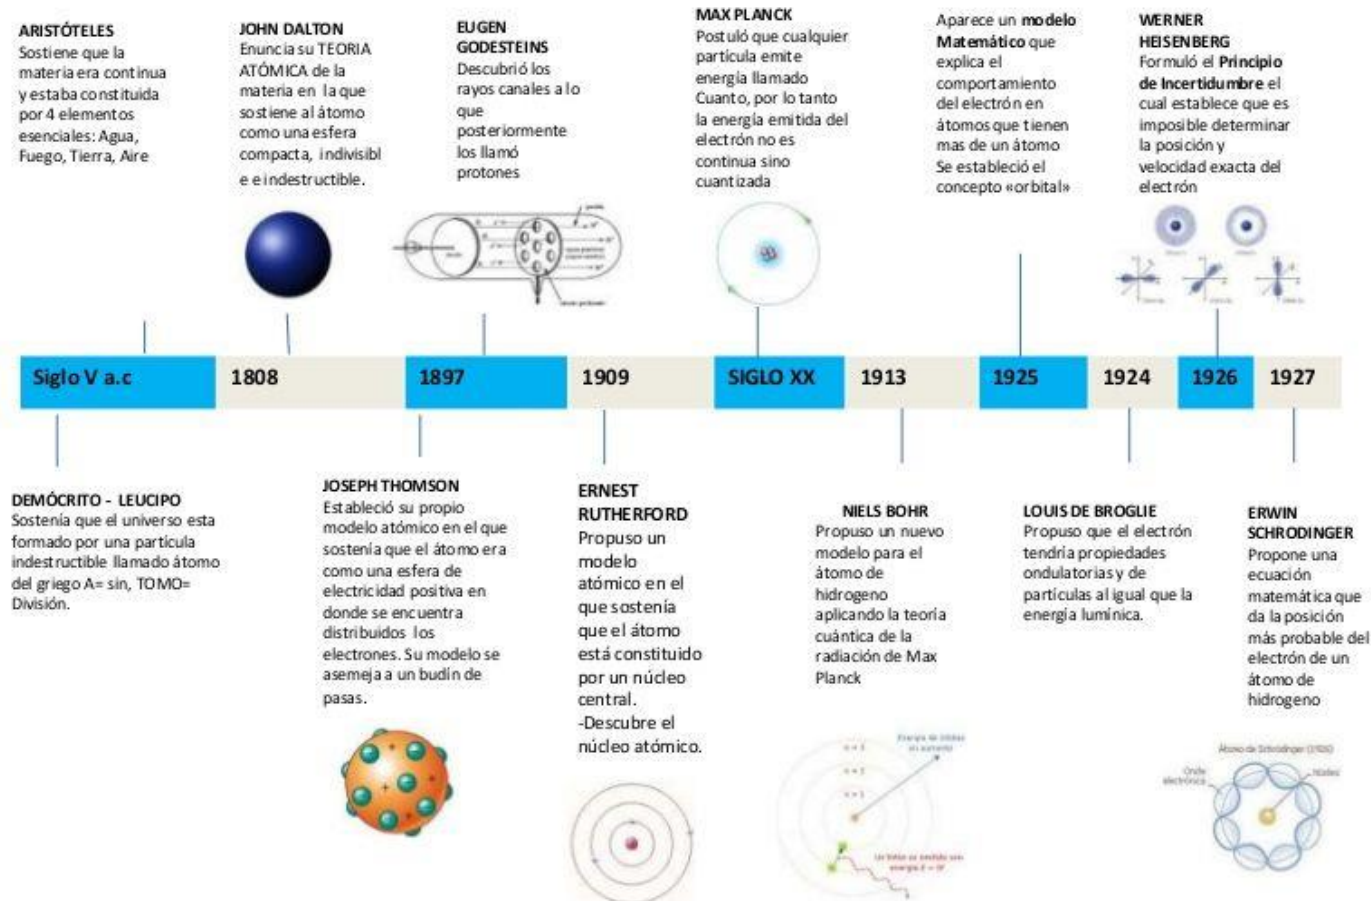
ARISTÓTELES
Sostiene que la materia era continua y estaba constituida por 4 elementos esenciales: Agua, Fuego, Tierra, Aire

JOHN DALTON
Enuncia su TEORIA ATÓMICA de la materia en la que sostiene al átomo como una esfera compacta, indivisible e indestructible.

EUGEN GODESTEINS
Descubrió los rayos canales a lo que posteriormente los llamó protones

MAX PLANCK
Postuló que cualquier partícula emite energía llamado Cuanto, por lo tanto la energía emitida del electrón no es continua sino cuantizada

Aparece un modelo Matemático que explica el comportamiento del electrón en átomos que tienen mas de un átomo
Se estableció el concepto «orbital»

WERNER HEISENBERG
Formuló el Principio de Incertidumbre el cual establece que es imposible determinar la posición y velocidad exacta del electrón

Siglo V a.c | 1808 | 1897 | 1909 | SIGLO XX | 1913 | 1925 | 1924 | 1926 | 1927

DEMÓCRITO - LEUCIPO
Sostenía que el universo esta formado por una partícula indestructible llamado átomo del griego A= sin, TOMO= División.

JOSEPH THOMSON
Estableció su propio modelo atómico en el que sostenía que el átomo era como una esfera de electricidad positiva en donde se encuentra distribuidos los electrones. Su modelo se asemeja a un budín de pasas.

ERNEST RUTHERFORD
Propuso un modelo atómico en el que sostenía que el átomo está constituido por un núcleo central.
-Descubre el núcleo atómico.

NIELS BOHR
Propuso un nuevo modelo para el átomo de hidrogeno aplicando la teoría cuántica de la radiación de Max Planck

LOUIS DE BROGLIE
Propuso que el electrón tendría propiedades ondulatorias y de partículas al igual que la energía lumínica.

ERWIN SCHRODINGER
Propone una ecuación matemática que da la posición más probable del electrón de un átomo de hidrogeno

Átomo de Schrödinger (1926)
Onda electrónica
Nodos